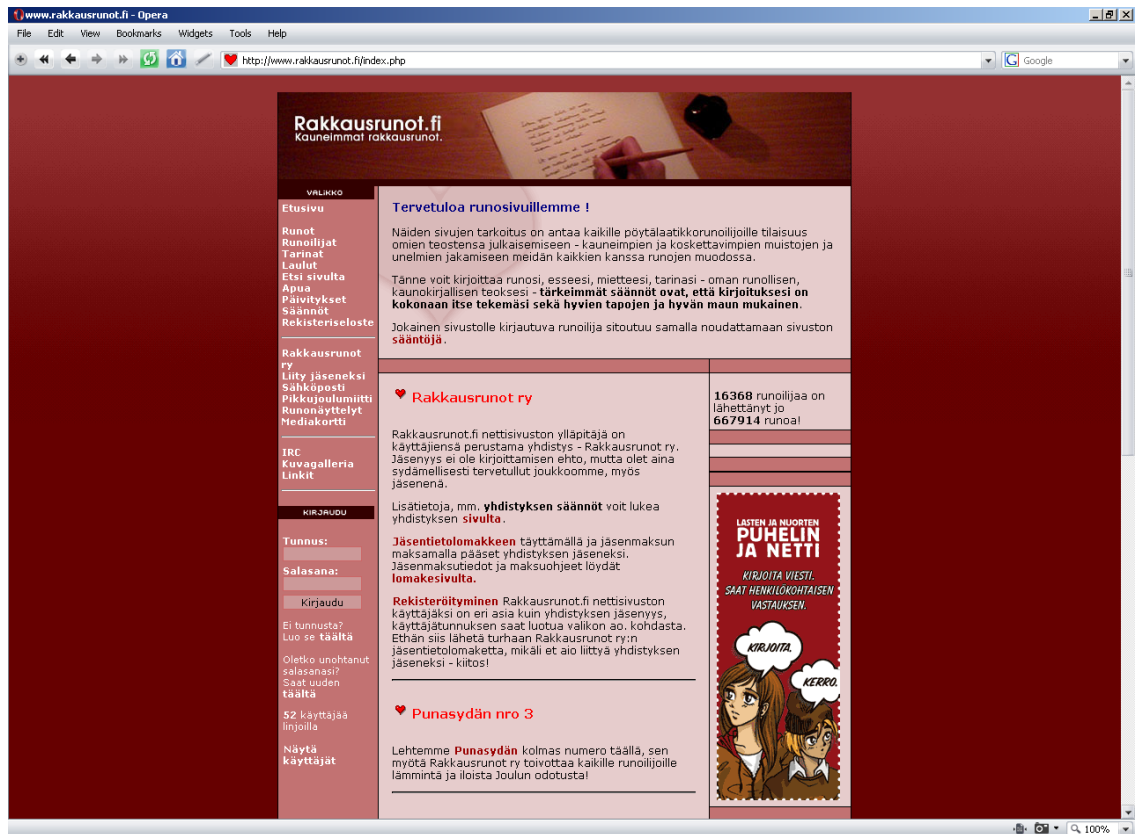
www.rakkausrunot.fi - Opera

File Edit View Bookmarks Widgets Tools Help

http://www.rakkausrunot.fi/index.php

Google

Rakkausrunot.fi
Kauneimmat rakkausrunot.

VALIKKO

Etusivu

Runot
Runoilijat
Tarinat
Laulut
Etsi sivulta
Apua
Päivitykset
Säännöt
Rekisteriseloste

Rakkausrunot ry
Liity jäseneksi
Sähköposti
Pikkujoulumiitti
Runonäyttelyt
Mediakortti

IRC
Kuvagalleria
Linkit

KIRJAUDU

Tunnus:

Salasana:

Kirjaudu

Ei tunnusta? Luo se täältä

Oletko unohtanut salasanasi? Saat uuden täältä

52 käyttäjää linjoilla

Näytä käyttäjät

Tervetuloa runosivuillemme !

Näiden sivujen tarkoitus on antaa kaikille pöytälaatikkorunoilijoille tilaisuus omien teostensa julkaisemiseen - kauneimpien ja koskettavimpien muistojen ja unelmien jakamiseen meidän kaikkien kanssa runojen muodossa.

Tänne voit kirjoittaa runosi, esseesi, mietteesi, tarinasi - oman runollisen, kaunokirjallisen teoksesi - tärkeimmät säännöt ovat, että kirjoituksesi on kokonaan itse tekemäsi sekä hyvien tapojen ja hyvän maun mukainen.

Jokainen sivustolle kirjautuva runoilija sitoutuu samalla noudattamaan sivuston sääntöjä.

Rakkausrunot ry

Rakkausrunot.fi nettisivuston ylläpitäjä on käyttäjiensä perustama yhdistys - Rakkausrunot ry. Jäsenyys ei ole kirjoittamisen ehto, mutta olet aina sydämellisesti tervetullut joukkoomme, myös jäsenenä.

Lisätietoja, mm. yhdistyksen säännöt voit lukea yhdistyksen sivulta.

Jäsentietolomakkeen täyttämällä ja jäsenmaksun maksamalla pääset yhdistyksen jäseneksi. Jäsenmaksutiedot ja maksuohjeet löydät lomakesivulta.

Rekisteröityminen Rakkausrunot.fi nettisivuston käyttäjäksi on eri asia kuin yhdistyksen jäsenyys, käyttäjätunnuksen saat luotua valikon ao. kohdasta. Ethän siis lähetä turhaan Rakkausrunot ry:n jäsentietolomaketta, mikäli et aio liittyä yhdistyksen jäseneksi - kiitos!

Punasydän nro 3

Lehtemme Punasydän kolmas numero täällä, sen myötä Rakkausrunot ry toivottaa kaikille runoilijoille lämmintä ja iloista Joulun odotusta!

16368 runoilijaa on lähettänyt jo 667914 runoa!

LASTEN JA NUORTEN PUHELIN JA NETTI
KIRJOITA VIESTI. SAAT HENKILÖKOHTAISEN VASTAUKSEN.
KIRJOITA.
KERRO.

100%